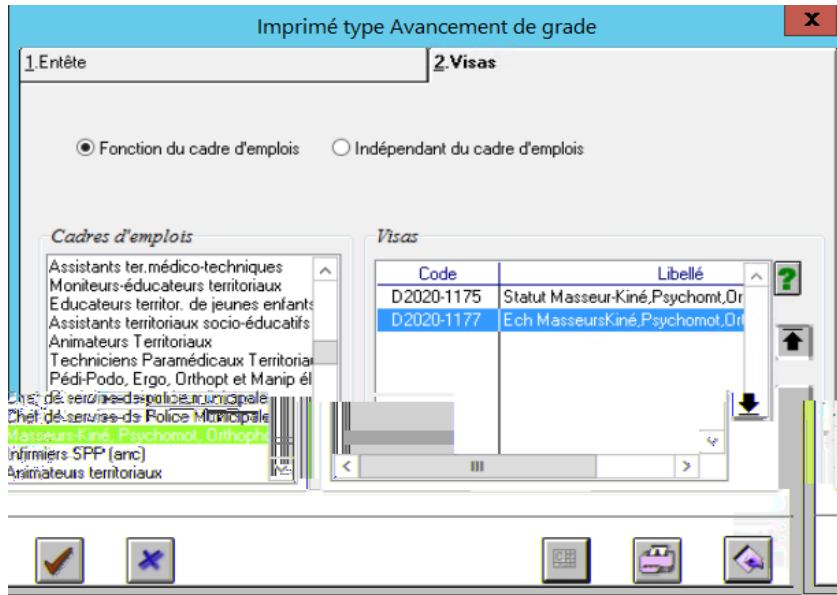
Imprimé type Avancement de grade

X

1.Entête

2.Visas

Fonction du cadre d'emplois

Indépendant du cadre d'emplois

Cadres d'emplois

Assistants ter.médico-techniques
Moniteurs-éducateurs territoriaux
Educateurs territor. de jeunes enfants
Assistants territoriaux socio-éducatifs
Animateurs Territoriaux
Techniciens Paramédicaux Territoriaux
Pédi-Podo, Ergo, Orthopt et Manip él
Chef de service de police municipale
Chef de service de Police Municipale
Masseurs-Kiné, Psychomot, Orthophoni
Infirmiers SPP (anc)
Animateurs territoriaux

Visas

| Code | Libellé |
|---|---|
| D2020-1175 | Statut Masseur-Kiné,Psychomt,Or |
| D2020-1177 | Ech MasseursKiné,Psychomot,Ort |

III

?